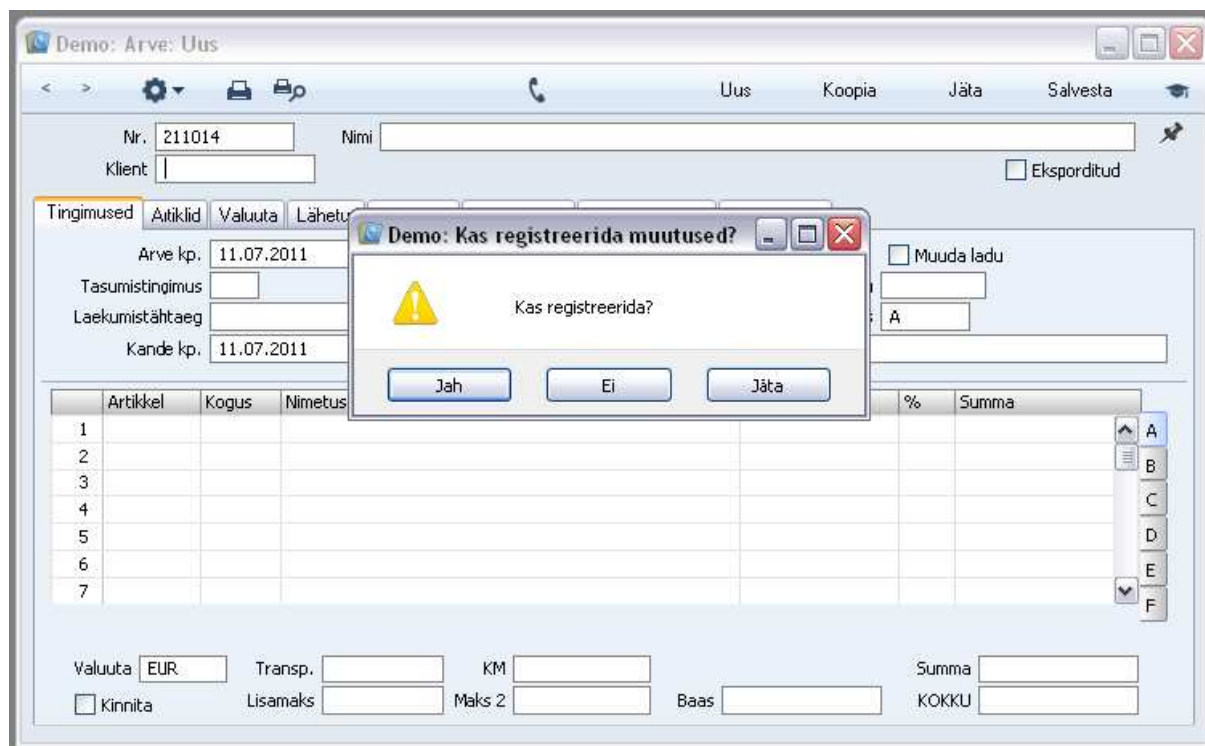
Demo: Arve: Uus

< > Uus Koopia Jäta Salvesta

Nr. 211014 Nimi
Klient
Eksporditud

Tingimused Artiklid Valuuta Lähetu

Arve kp. 11.07.2011
Tasumistingimus
Laekumistähtaeg
Kande kp. 11.07.2011

Muuda ladu
A

Demo: Kas registreerida muutused?

Kas registreerida?

Jah Ei Jäta

| | Artikkel | Kogus | Nimetus | | % | Summa |
|---|---|---|---|---|---|---|
| 1 | | | | | | |
| 2 | | | | | | |
| 3 | | | | | | |
| 4 | | | | | | |
| 5 | | | | | | |
| 6 | | | | | | |
| 7 | | | | | | |

A
B
C
D
E
F

Valuuta EUR Transp. KM Summa
Kinnita Lisamaks Maks 2 Baas KOKKU